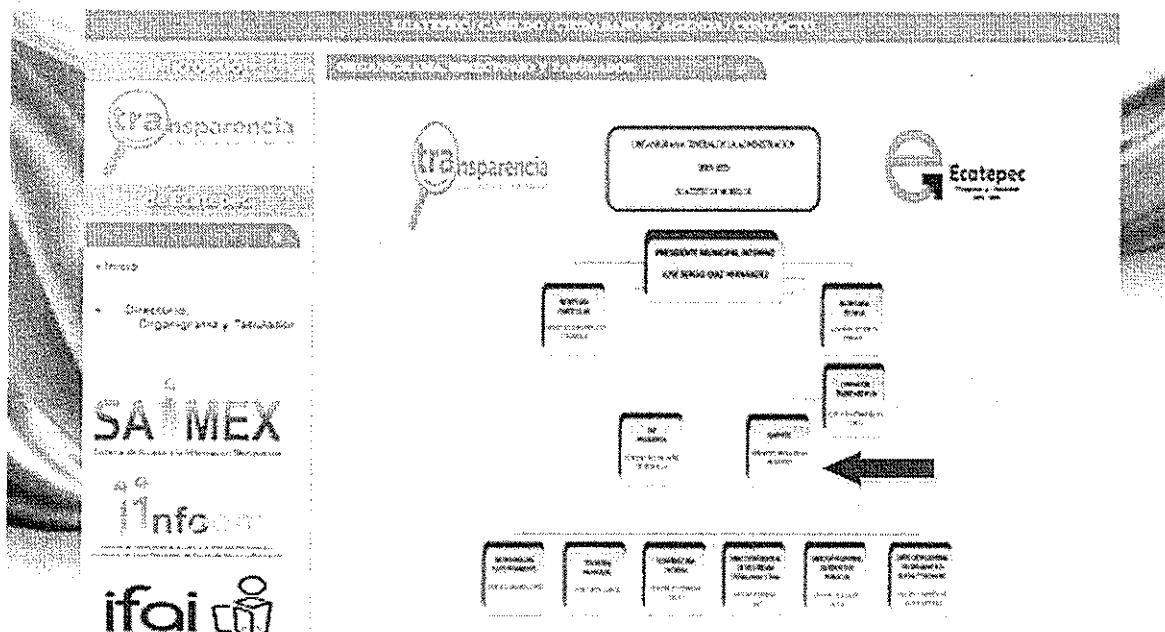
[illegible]

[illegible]

transparencia

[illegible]

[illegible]

• Inicio

• Directorio, Organigrama y Tabulador

SAIMEX

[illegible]

Infoem

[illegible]

ifai

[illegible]

transparencia

ORGANIGRAMA GENERAL DE LA ADMINISTRACIÓN

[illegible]

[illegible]

Ecatepec

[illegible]

PRESIDENTE MUNICIPAL INTERINO

JOSÉ SERGIO DÍAZ HERNÁNDEZ

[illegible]

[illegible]

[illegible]

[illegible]

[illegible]

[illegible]

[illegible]

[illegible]

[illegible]

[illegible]